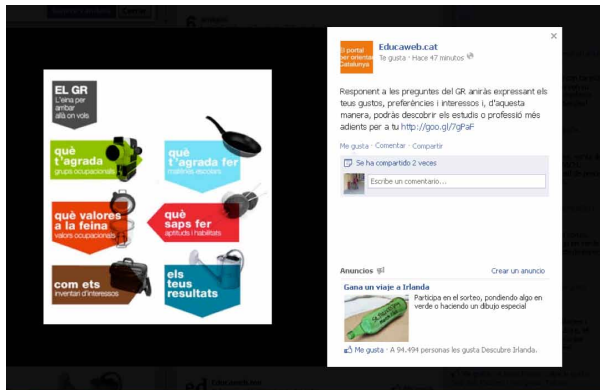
EL GR
L'eina per ambar allà on vols

què t'agrada
grups ocupacionals

què t'agrada fer
matèries escolars

què valores a la feina
valors ocupacionals

què saps fer
aptituds i habilitats

com ets
inventari d'interessos

els teus resultats

El portal per orientar Catalunya

Educaweb.cat
Te gusta · Hace 47 minutos

Responent a les preguntes del GR aniràs expressant els teus gustos, preferències i interessos i, d'aquesta manera, podràs descobrir els estudis o professió més adients per a tu http://goo.gl/7gPaF

Me gusta · Comentar · Compartir

Se ha compartido 2 veces

Escribe un comentario...

Anuncios

Crear un anuncio

Gana un viaje a Irlanda

Participa en el sorteo, pondiendo algo en verde o haciendo un dibujo especial

Me gusta · A 94.494 personas les gusta Descubre Irlanda.